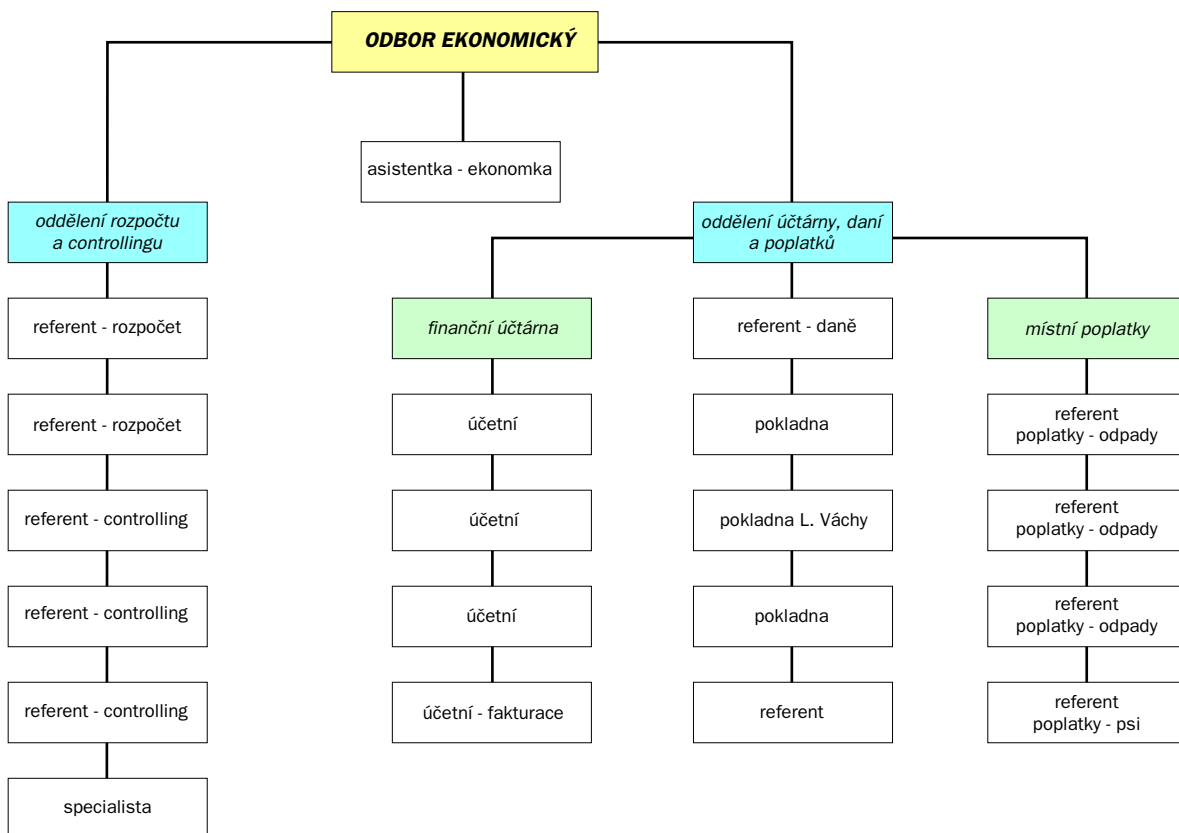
ODBOR EKONOMICKÝ

asistentka - ekonomka

oddělení rozpočtu a controllingu

referent - rozpočet

referent - rozpočet

referent - controlling

referent - controlling

referent - controlling

specialista

oddělení účtárny, daní a poplatků

finanční účtárna

účetní

účetní

účetní

účetní - fakturace

referent - daně

pokladna

pokladna L. Váchy

pokladna

referent

místní poplatky

referent poplatky - odpady

referent poplatky - odpady

referent poplatky - odpady

referent poplatky - psi